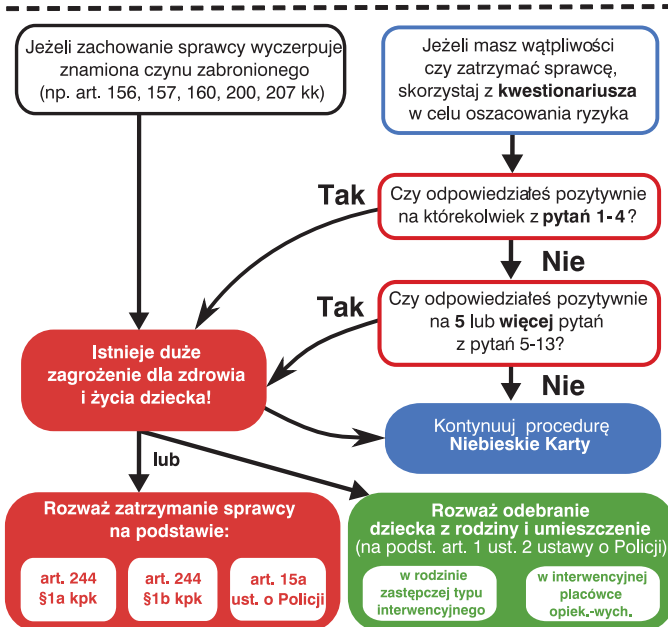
Jeżeli zachowanie sprawcy wyczerpuje znamiona czynu zabronionego (np. art. 156, 157, 160, 200, 207 kk)

Jeżeli masz wątpliwości czy zatrzymać sprawcę, skorzystaj z **kwestionariusza** w celu oszacowania ryzyka

Tak

Czy odpowiedziałeś pozytywnie na którekolwiek z **pytań 1-4**?

Nie

Tak

Czy odpowiedziałeś pozytywnie na **5** lub **więcej** pytań z pytań 5-13?

Nie

Istnieje duże zagrożenie dla zdrowia i życia dziecka!

Kontynuuj procedurę **Niebieskie Karty**

lub

Rozważ zatrzymanie sprawcy na podstawie:

art. 244 §1a kpk

art. 244 §1b kpk

art. 15a ust. o Policji

Rozważ odebranie dziecka z rodziny i umieszczenie (na podst. art. 1 ust. 2 ustawy o Policji)

w rodzinie zastępczej typu interwencyjnego

w interwencyjnej placówce opiek.-wych.